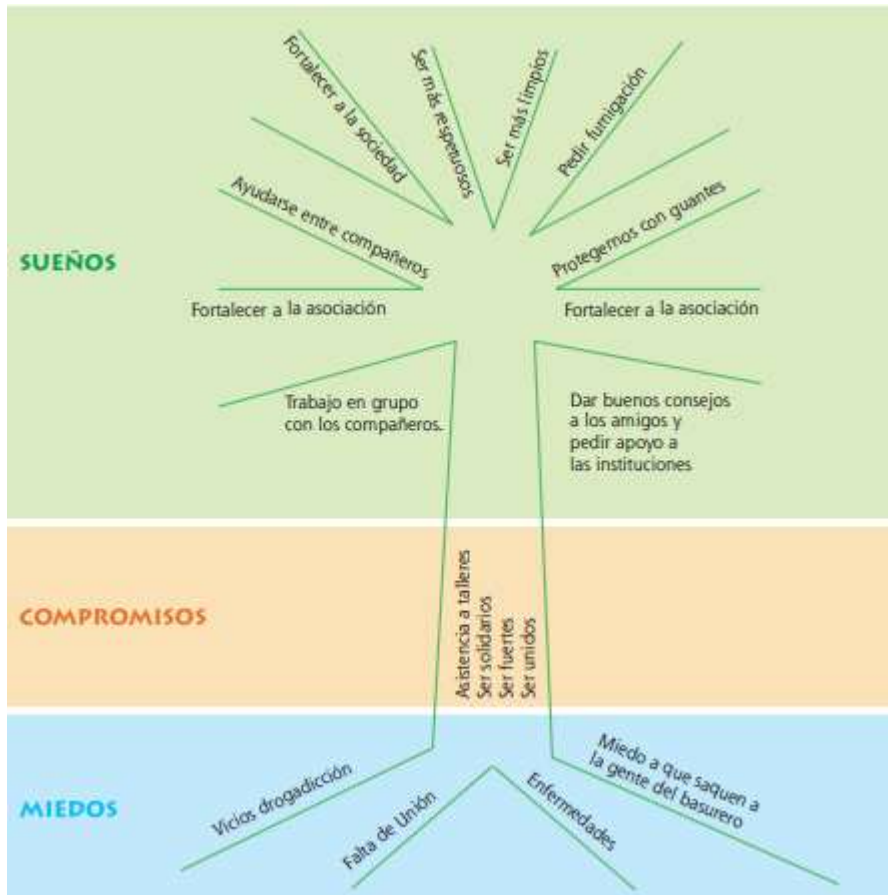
SUEÑOS

Fortalecer a la sociedad

Ser más respetuosos

Ser más limpios

Pedir fumigación

Ayudarse entre compañeros

Protegemos con guantes

Fortalecer a la asociación

Fortalecer a la asociación

Trabajo en grupo con los compañeros.

Dar buenos consejos a los amigos y pedir apoyo a las instituciones

COMPROMISOS

Asistencia a talleres
Ser solidarios
Ser fuertes
Ser unidos

MIEDOS

Vicios drogadicción

Falta de Unión

Enfermedades

Miedo a que saquen a la gente del basurero